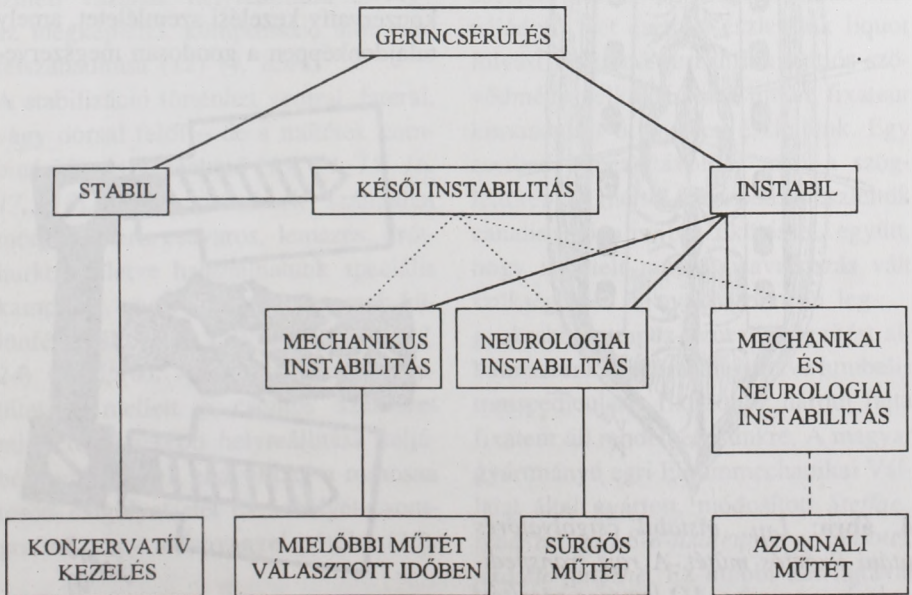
GERINCSÉRÜLÉS

STABIL

KÉSŐI INSTABILITÁS

INSTABIL

MECHANIKUS INSTABILITÁS

NEUROLOGIAI INSTABILITÁS

MECHANIKAI ÉS NEUROLOGIAI INSTABILITÁS

KONZERVATÍV KEZELÉS

MIELŐBBI MŰTÉT VÁLASZTOTT IDŐBEN

SÜRGŐS MŰTÉT

AZONNALI MŰTÉT